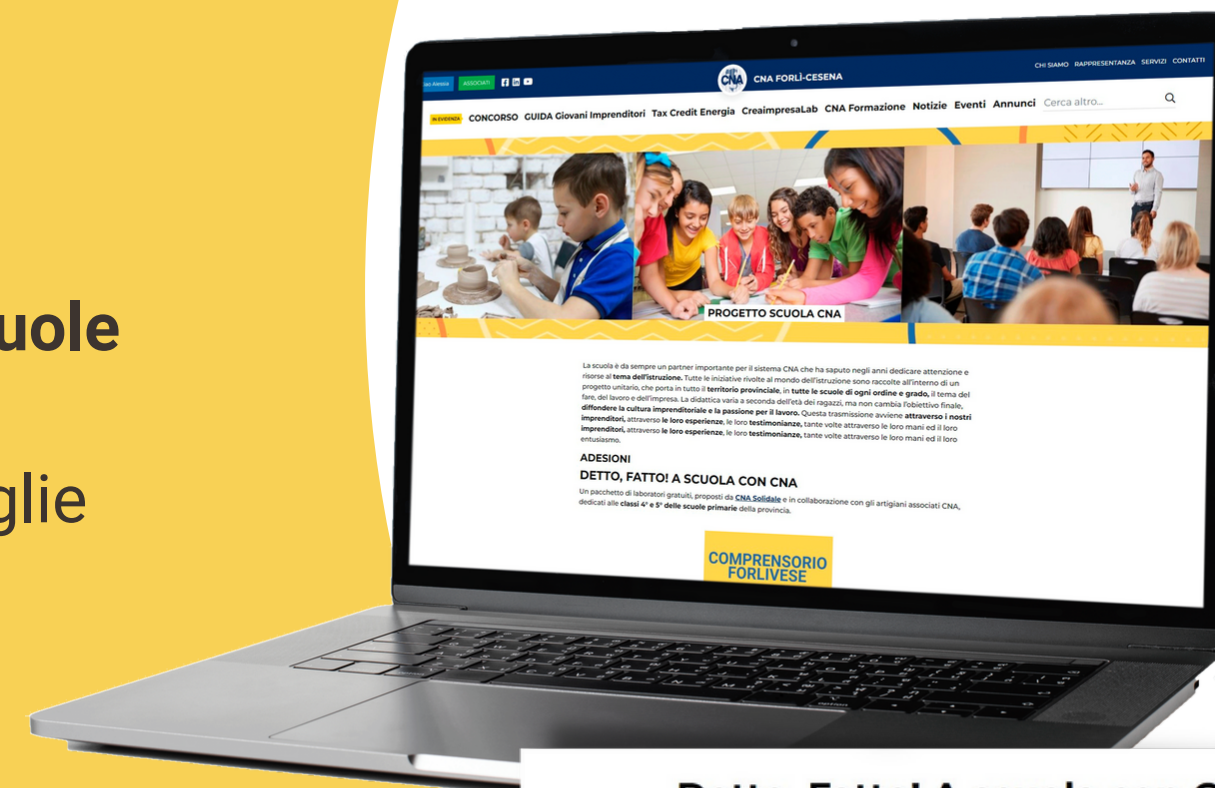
uole

glie

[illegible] ASSOCIATI

CNA FORLÌ-CESENA

CHI SIAMO RAPPRESENTANZA SERVIZI CONTATTI

IN EVIDENZA CONCORSO GUIDA Giovani Imprenditori Tax Credit Energia CreaimpresaLab CNA Formazione Notizie Eventi Annunci Cerca altro...

PROGETTO SCUOLA CNA

La scuola è da sempre un partner importante per il sistema CNA che ha saputo negli anni dedicare attenzione e risorse al tema dell'istruzione. Tutte le iniziative rivolte al mondo dell'istruzione sono raccolte all'interno di un progetto unitario, che porta in tutto il territorio provinciale, in tutte le scuole di ogni ordine e grado, il tema del fare, del lavoro e dell'impresa. La didattica varia a seconda dell'età dei ragazzi, ma non cambia l'obiettivo finale, diffondere la cultura imprenditoriale e la passione per il lavoro. Questa trasmissione avviene attraverso i nostri imprenditori, attraverso le loro esperienze, le loro testimonianze, tante volte attraverso le loro mani ed il loro imprenditori, attraverso le loro esperienze, le loro testimonianze, tante volte attraverso le loro mani ed il loro entusiasmo.

ADESIONI

DETTO, FATTO! A SCUOLA CON CNA

Un pacchetto di laboratori gratuiti, proposti da CNA Solidale e in collaborazione con gli artigiani associati CNA, dedicati alle classi 4° e 5° delle scuole primarie della provincia.

COMPRENSORIO FORLIVESE

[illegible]